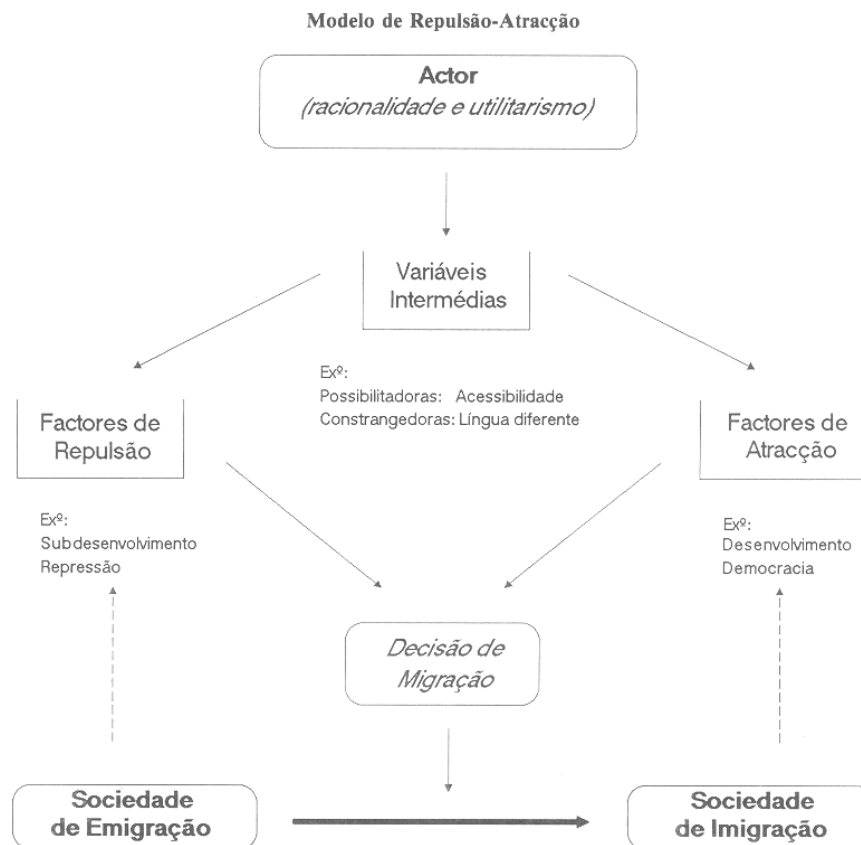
Modelo de Repulsão-Atracção

Actor
(racionalidade e utilitarismo)

Variáveis Intermédias

Exº:
Possibilitadoras: Acessibilidade
Constrangedoras: Língua diferente

Factores de Repulsão

Exº:
Subdesenvolvimento
Repressão

Factores de Atracção

Exº:
Desenvolvimento
Democracia

Decisão de Migração

Sociedade de Emigração

Sociedade de Imigração